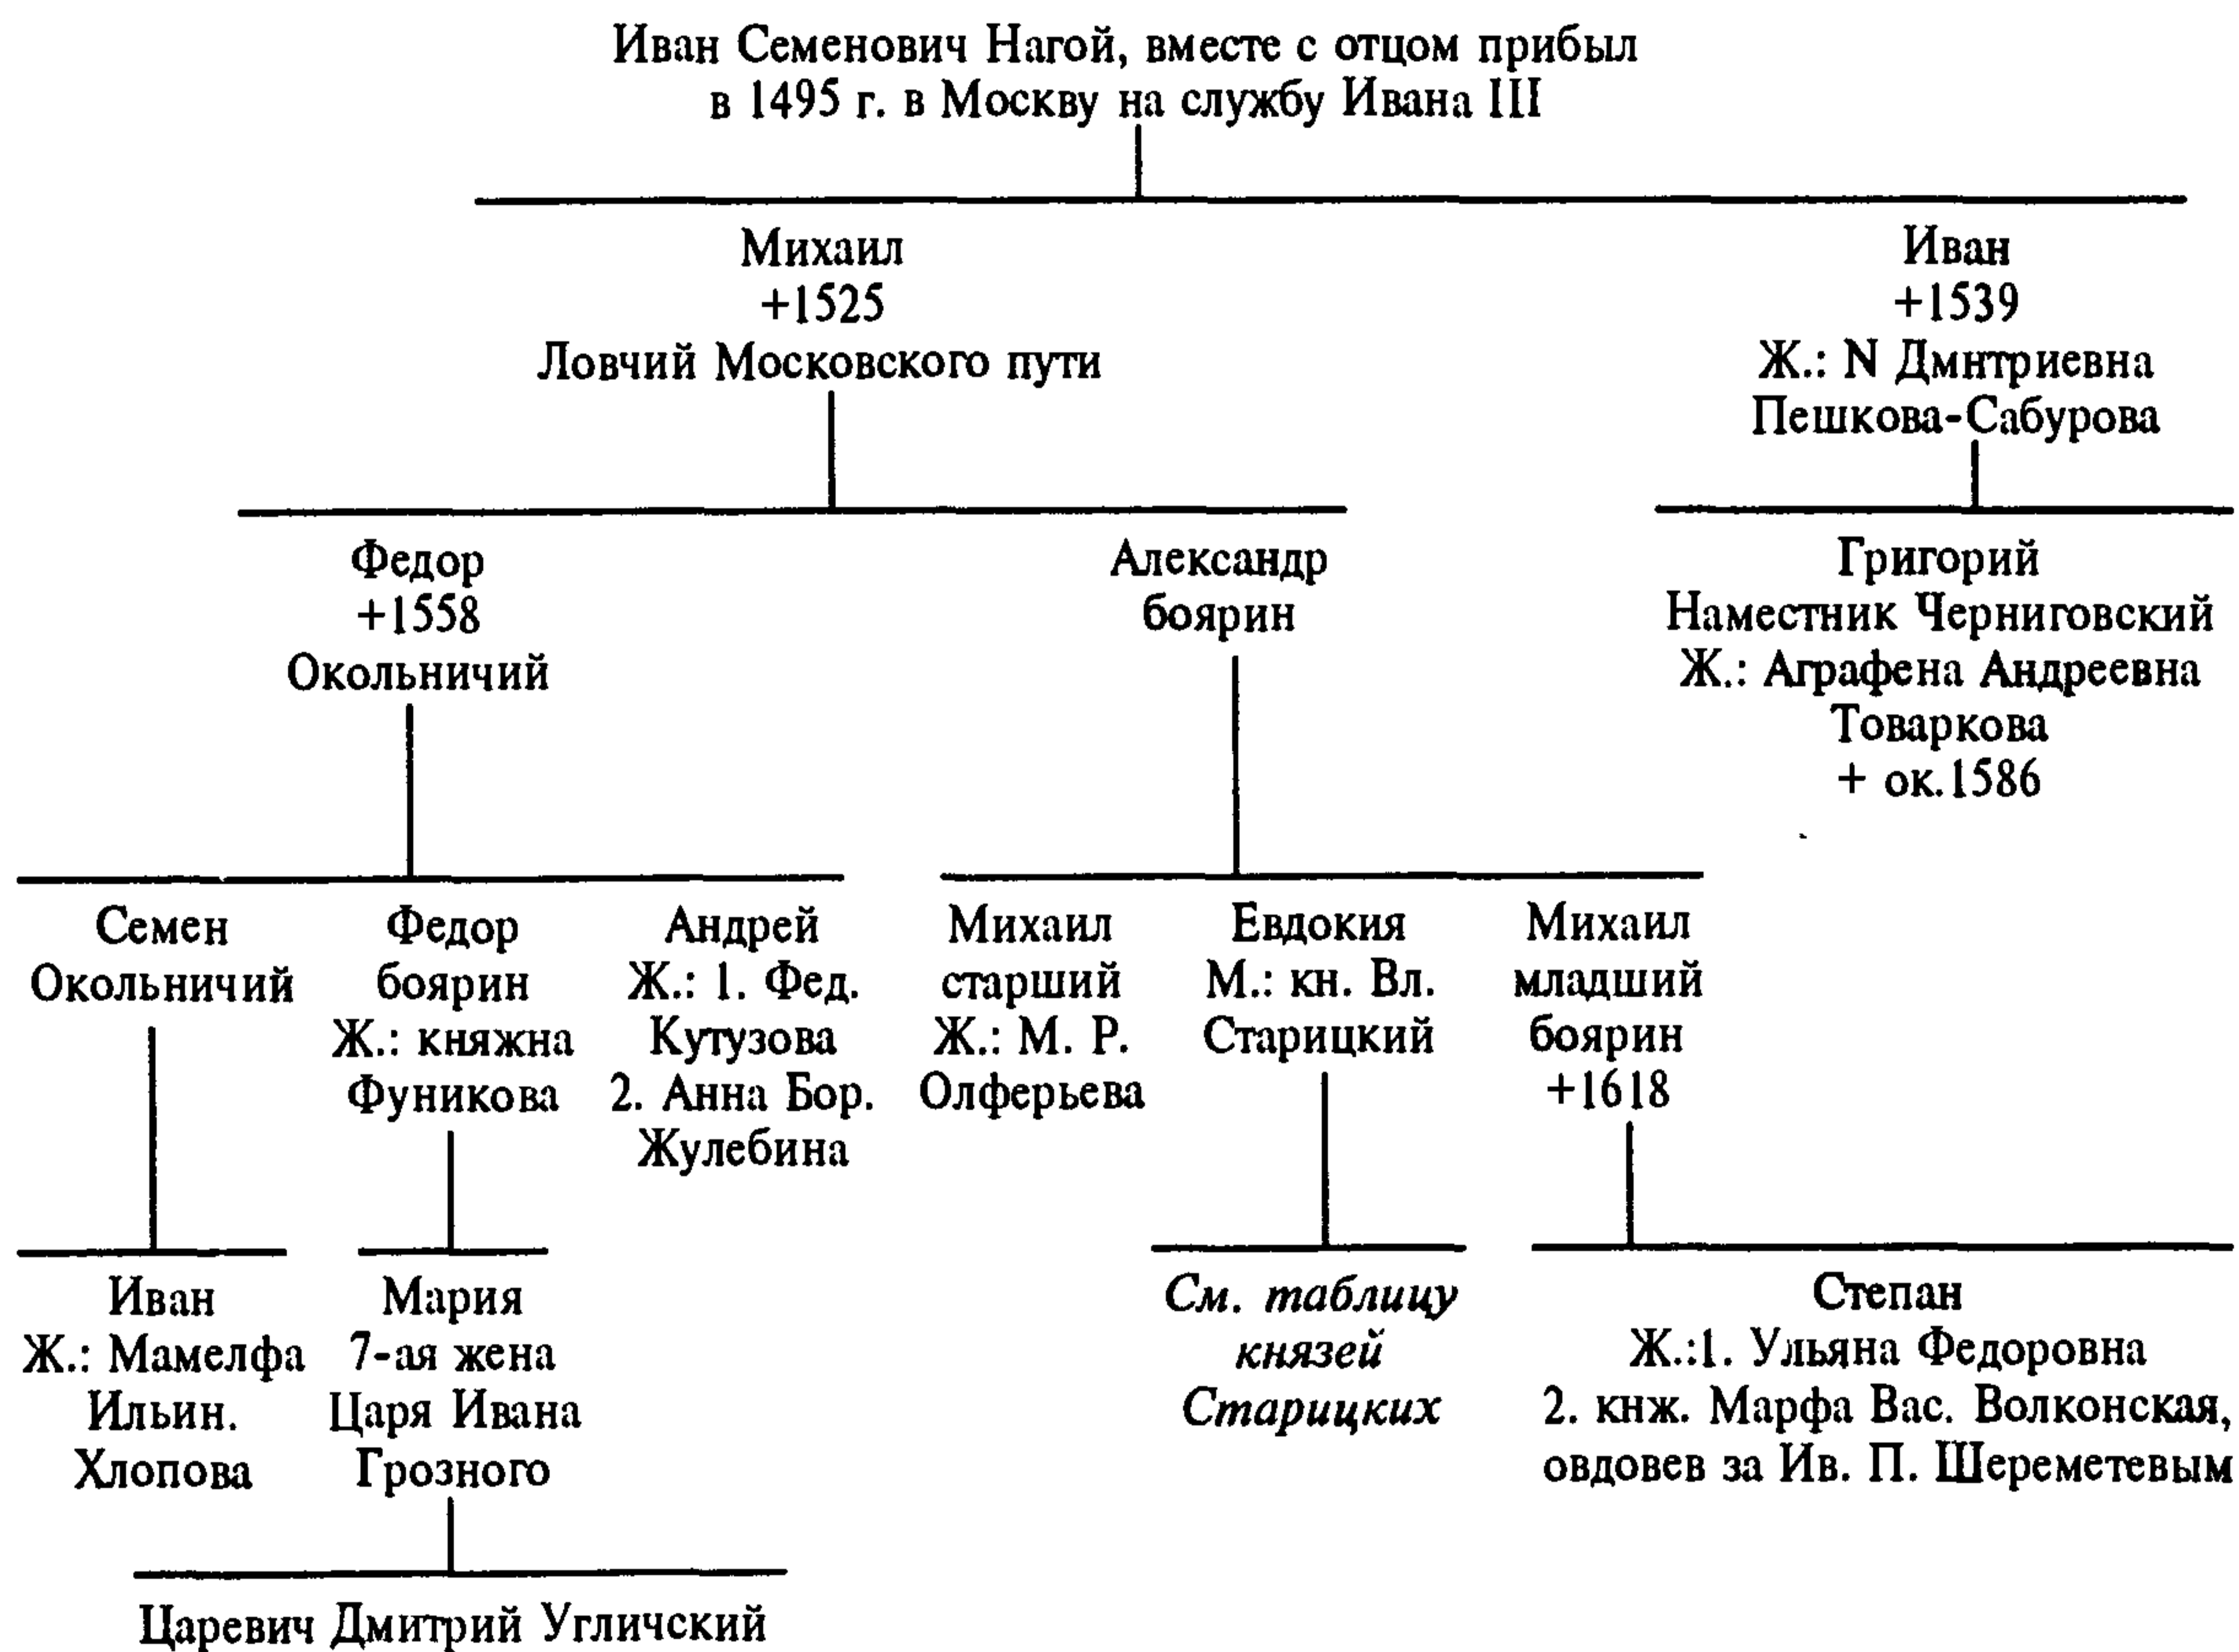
Иван Семенович Нагой, вместе с отцом прибыл в 1495 г. в Москву на службу Ивана III

Михаил
+1525
Ловчий Московского пути

Иван
+1539
Ж.: N Дмитриевна
Пешкова-Сабурова

Федор
+1558
Окольничий

Александр
боярин

Григорий
Наместник Черниговский
Ж.: Аграфена Андреевна
Товаркова
+ ок.1586

Семен
Окольничий

Федор
боярин
Ж.: княжна
Фуникова

Андрей
Ж.: 1. Фед.
Кутузова
2. Анна Бор.
Жулебина

Михаил
старший
Ж.: М. Р.
Олферьева

Евдокия
М.: кн. Вл.
Старицкий

Михаил
младший
боярин
+1618

Иван
Ж.: Мамелфа
Ильин.
Хлопова

Мария
7-ая жена
Царя Ивана
Грозного

См. таблицу
князей
Старицких

Степан
Ж.:1. Ульяна Федоровна
2. кнж. Марфа Вас. Волконская,
овдовев за Ив. П. Шереметевым

Царевич Дмитрий Угличский